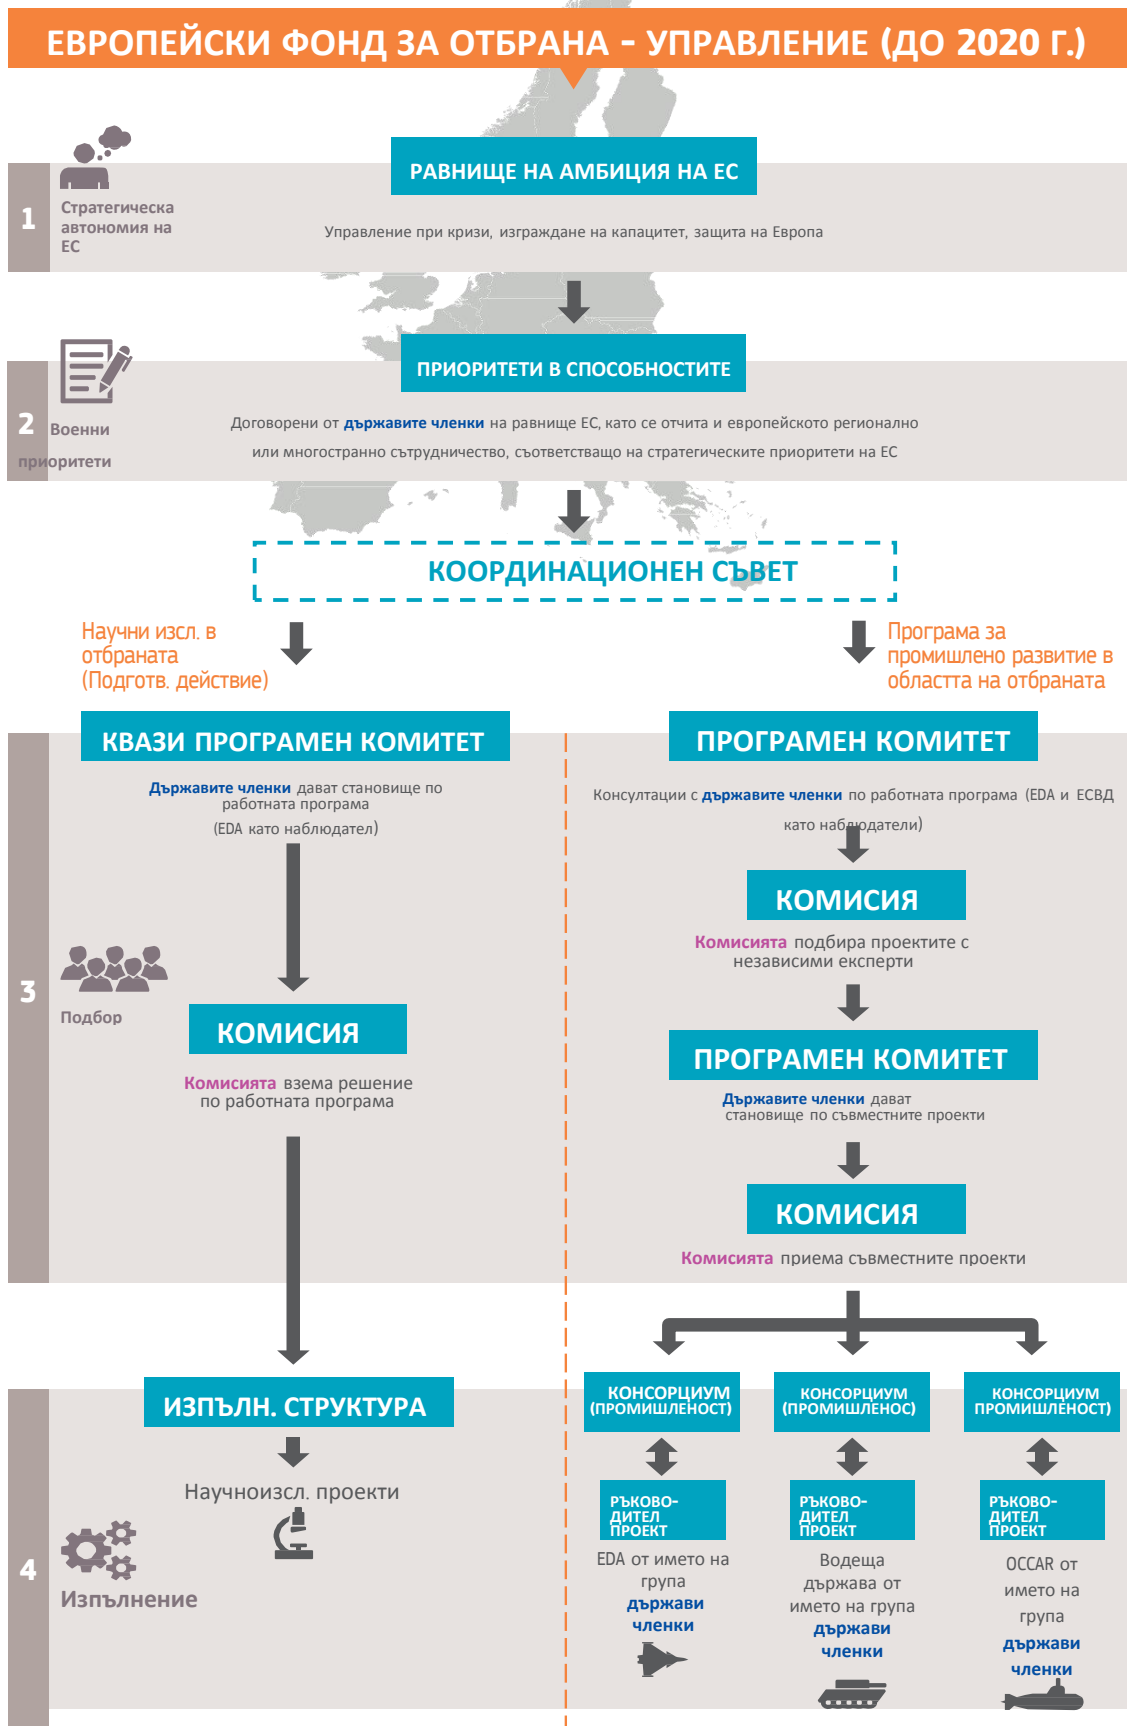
ЕВРОПЕЙСКИ ФОНД ЗА ОТБРАНА - УПРАВЛЕНИЕ (ДО 2020 Г.)

1

Стратегическа автономия на ЕС

РАВНИЩЕ НА АМБИЦИЯ НА ЕС

Управление при кризи, изграждане на капацитет, защита на Европа

2

Военни приоритети

ПРИОРИТЕТИ В СПОСОБНОСТИТЕ

Договорени от държавите членки на равнище ЕС, като се отчита и европейското регионално или многостранно сътрудничество, съответстващо на стратегическите приоритети на ЕС

КООРДИНАЦИОНЕН СЪВЕТ

Научни изсл. в отбраната (Подготв. действие)

Програма за промишлено развитие в областта на отбраната

3

Подбор

КВАЗИ ПРОГРАМЕН КОМИТЕТ

Държавите членки дават становище по работната програма (EDA като наблюдател)

КОМИСИЯ

Комисията взема решение по работната програма

ПРОГРАМЕН КОМИТЕТ

Консултации с държавите членки по работната програма (EDA и ЕСВД като наблюдатели)

КОМИСИЯ

Комисията подбира проектите с независими експерти

ПРОГРАМЕН КОМИТЕТ

Държавите членки дават становище по съвместните проекти

КОМИСИЯ

Комисията приема съвместните проекти

4

Изпълнение

ИЗПЪЛН. СТРУКТУРА

Научноизсл. проекти

КОНСОРЦИУМ (ПРОМИШЛЕНОСТ)

РЪКОВОДИТЕЛ ПРОЕКТ

EDA от името на група държави членки

КОНСОРЦИУМ (ПРОМИШЛЕНОС)

РЪКОВОДИТЕЛ ПРОЕКТ

Водеща държава от името на група държави членки

КОНСОРЦИУМ (ПРОМИШЛЕНОСТ)

РЪКОВОДИТЕЛ ПРОЕКТ

OCCAR от името на група държави членки